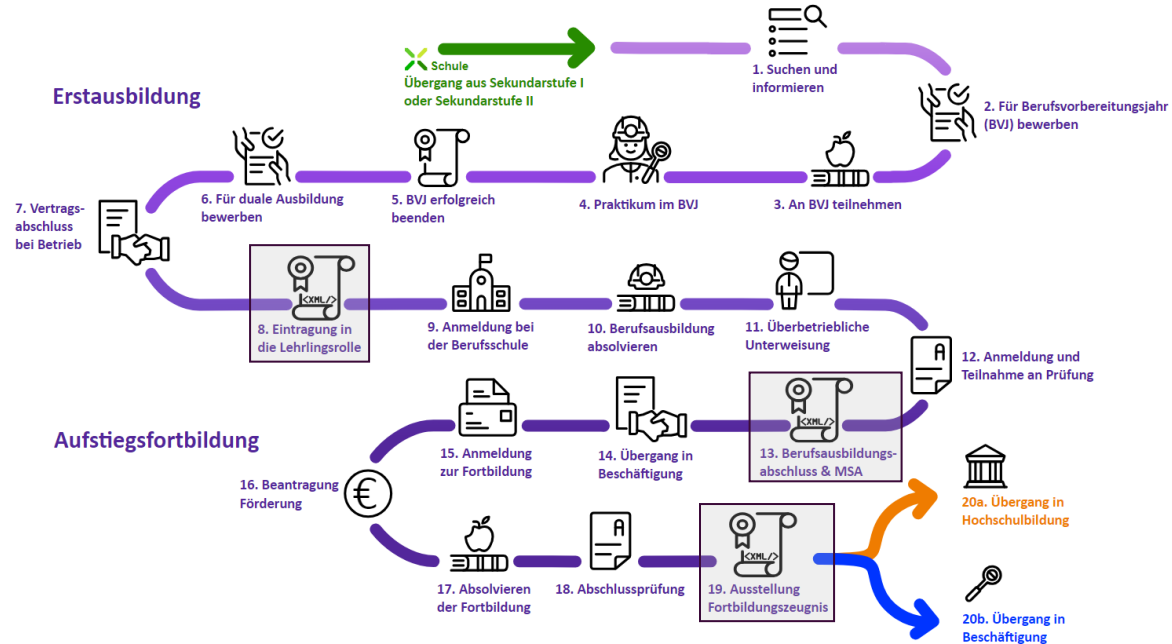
Schule
Übergang aus Sekundarstufe I oder Sekundarstufe II

1. Suchen und informieren

Erstausbildung

2. Für Berufsvorbereitungsjahr (BVJ) bewerben

7. Vertragsabschluss bei Betrieb

6. Für duale Ausbildung bewerben

5. BVJ erfolgreich beenden

4. Praktikum im BVJ

3. An BVJ teilnehmen

<XML/>
8. Eintragung in die Lehrlingsrolle

9. Anmeldung bei der Berufsschule

10. Berufsausbildung absolvieren

11. Überbetriebliche Unterweisung

A
12. Anmeldung und Teilnahme an Prüfung

Aufstiegsfortbildung

15. Anmeldung zur Fortbildung

14. Übergang in Beschäftigung

<XML/>
13. Berufsausbildungsabschluss & MSA

16. Beantragung Förderung

€

20a. Übergang in Hochschulbildung

17. Absolvieren der Fortbildung

A
18. Abschlussprüfung

<XML/>
19. Ausstellung Fortbildungszeugnis

20b. Übergang in Beschäftigung